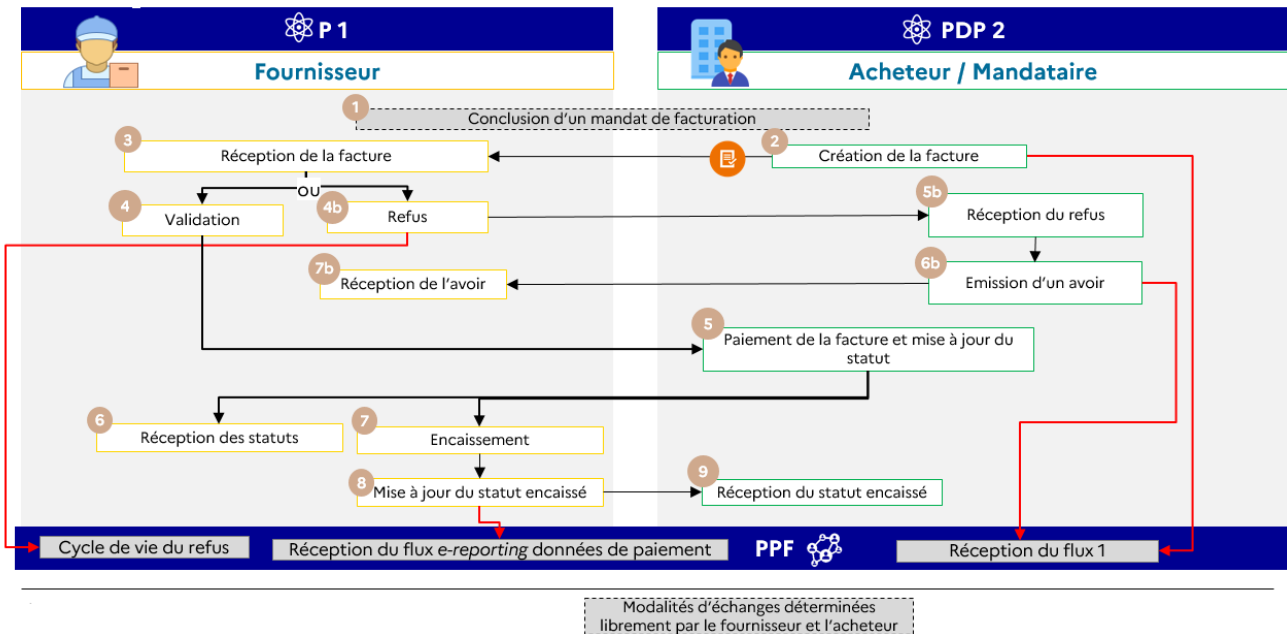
P 1

Fournisseur

PDP 2

Acheteur / Mandataire

1 Conclusion d'un mandat de facturation

3 Réception de la facture

2 Création de la facture

ou

4 Validation

4b Refus

5b Réception du refus

7b Réception de l'avoir

6b Emission d'un avoir

5 Paiement de la facture et mise à jour du statut

6 Réception des statuts

7 Encaissement

8 Mise à jour du statut encaissé

9 Réception du statut encaissé

Cycle de vie du refus

Réception du flux *e-reporting* données de paiement

PPF

Réception du flux 1

Modalités d'échanges déterminées librement par le fournisseur et l'acheteur